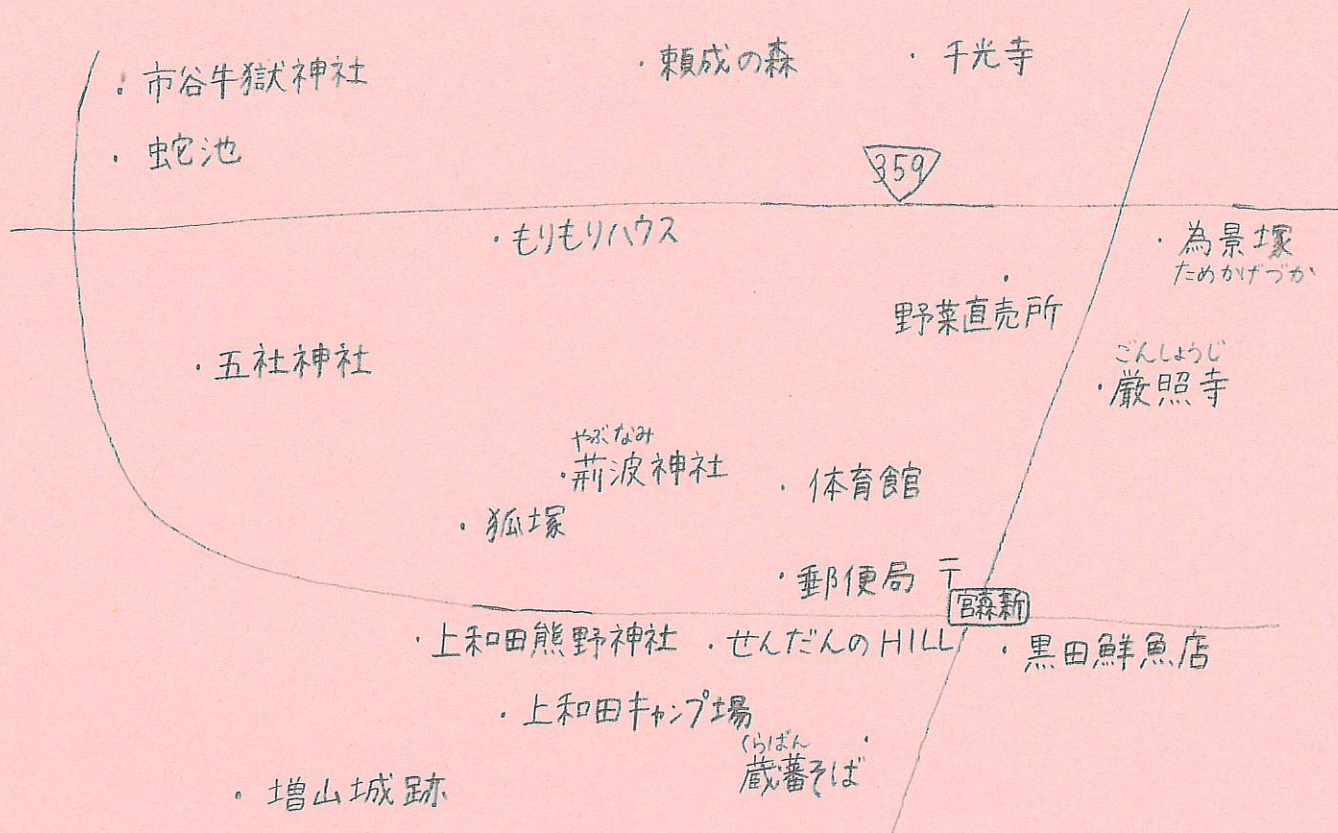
・市谷牛獄神社

・蛇池

・頼成の森

・千光寺

359

・もりもりハウス

・為景塚
ためかげづか

・
野菜直売所

・五社神社

ごんしょうじ
・厳照寺

やぶなみ
・荊波神社

・体育館

・狐塚

・郵便局 〒

宮森新

・上和田熊野神社

・せんだんのHILL

・黒田鮮魚店

・上和田キャンプ場

くらばん
蔵番そば

・増山城跡